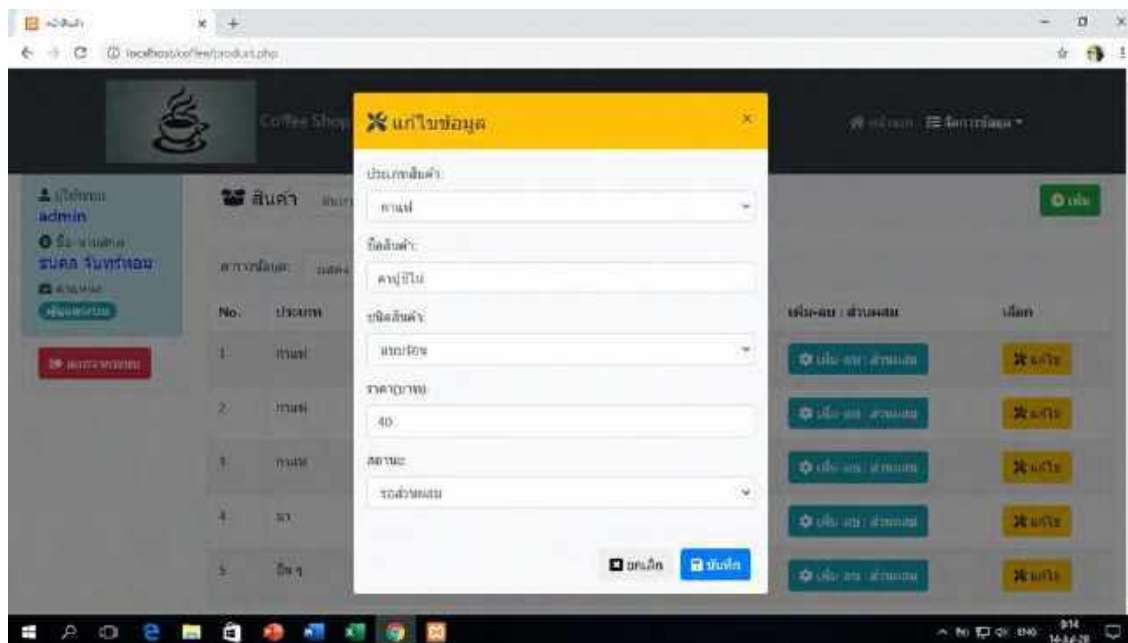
หน้าสินค้า

localhost/coffee/product.php

Coffee Shop

หน้าแรก จัดการข้อมูล

ผู้ใช้งาน admin
ชื่อ-นามสกุล ธนดล จันทร์หอม
สถานะ ผู้ดูแลระบบ

ออกจากระบบ

สินค้า

เพิ่ม

No. ประเภท

1 กาแฟ
2 กาแฟ
3 กาแฟ
4 ชา
5 อื่นๆ

เพิ่ม-ลบ : ส่วนผสม

เลือก

เพิ่ม-ลบ : ส่วนผสม
แก้ไข

แก้ไขข้อมูล

ประเภทสินค้า:
กาแฟ

ชื่อสินค้า:
คาปูชิโน่

ชนิดสินค้า:
แบบร้อน

ราคา(บาท):
40

สถานะ:
รอส่วนผสม

ยกเลิก
บันทึก

ENG
9:14